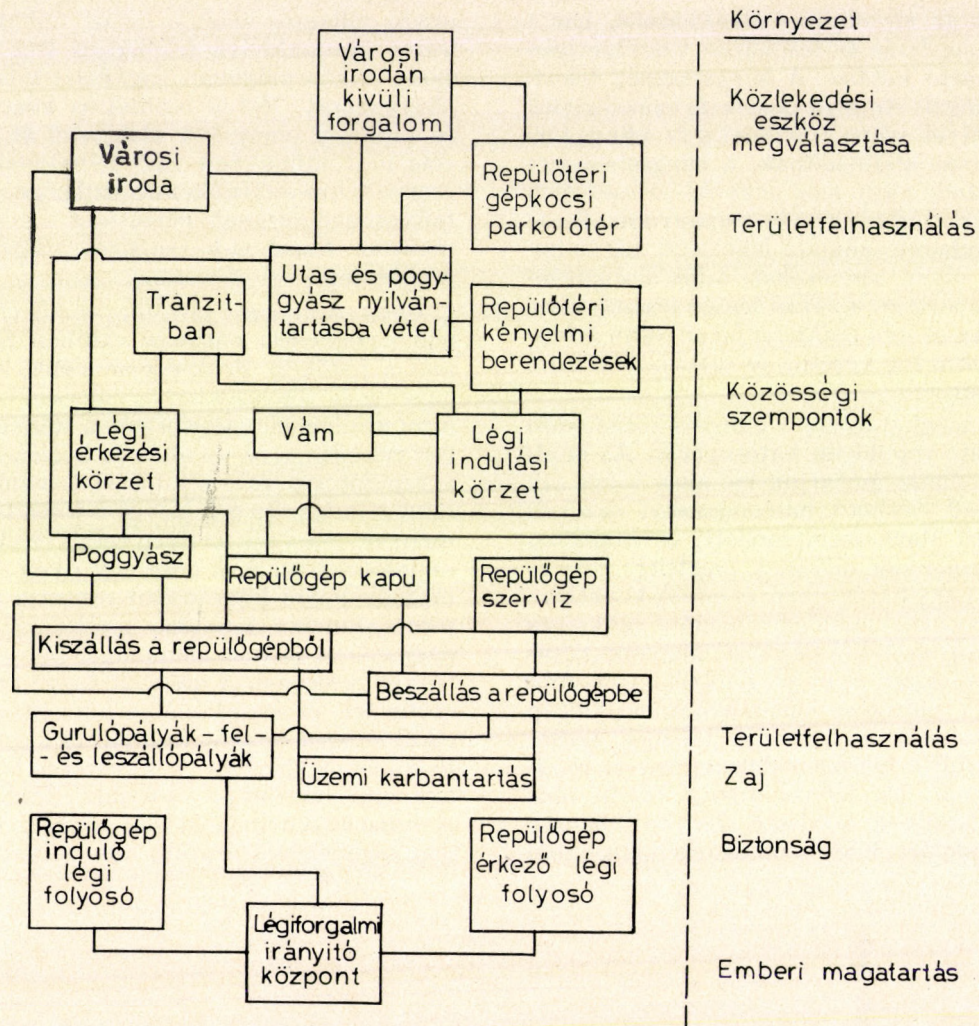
Városi irodán kívüli forgalom

Városi iroda

Repülőtéri gépkocsi parkolótér

Utas és poggyász nyilvántartásba vétel

Tranzitban

Repülőtéri kényelmi berendezések

Légi érkezési körzet

Vám

Légi indulási körzet

Poggyász

Repülőgép kapu

Repülőgép szerviz

Kiszállás a repülőgépből

Beszállás a repülőgépbe

Gurulópályák – fel- és leszállópályák

Üzemi karbantartás

Repülőgép induló légi folyosó

Repülőgép érkező légi folyosó

Légiforgalmi irányító központ

Környezet

Közlekedési eszköz megválasztása

Területfelhasználás

Közösségi szempontok

Területfelhasználás

Zaj

Biztonság

Emberi magatartás